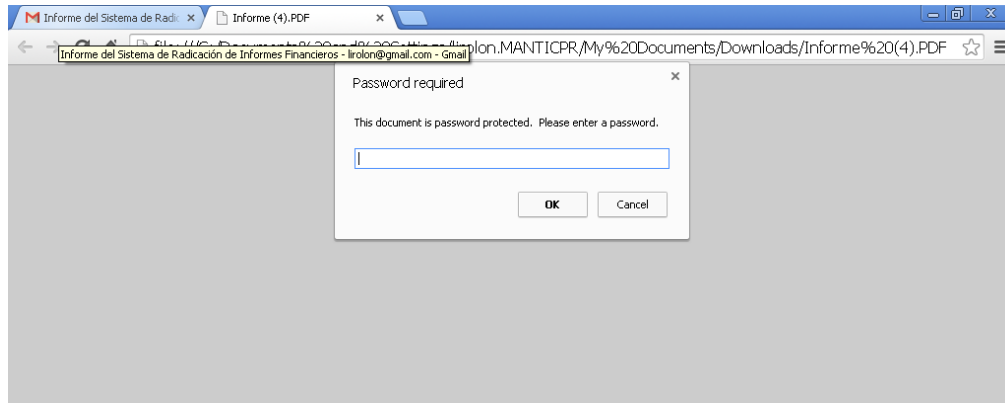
Informe del Sistema de Radic ×
Informe (4).PDF ×

file:///C:/Documents%20and%20Settings/lirolon.MANTICPR/My%20Documents/Downloads/Informe%20(4).PDF

Informe del Sistema de Radicación de Informes Financieros - lirolon@gmail.com - Gmail

Password required ×

This document is password protected. Please enter a password.

OK Cancel